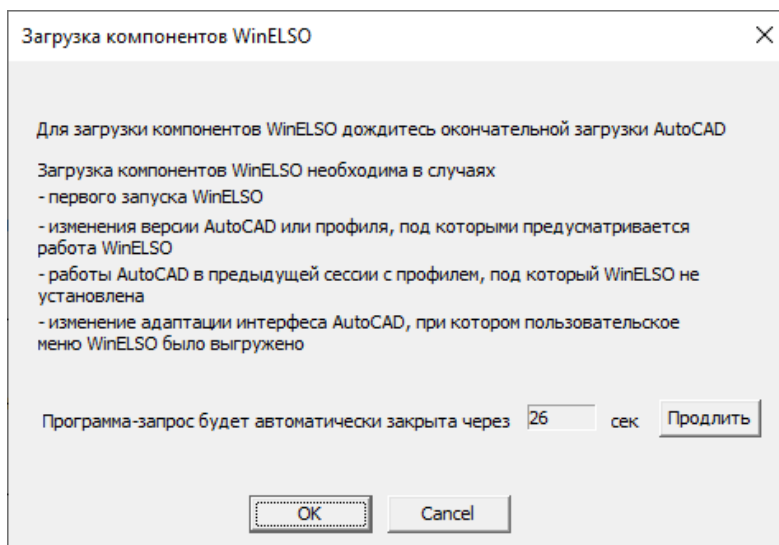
Загрузка компонентов WinELSO

×

Для загрузки компонентов WinELSO дождитесь окончательной загрузки AutoCAD

Загрузка компонентов WinELSO необходима в случаях
- первого запуска WinELSO
- изменения версии AutoCAD или профиля, под которыми предусматривается работа WinELSO
- работы AutoCAD в предыдущей сессии с профилем, под который WinELSO не установлена
- изменение адаптации интерфеса AutoCAD, при котором пользовательское меню WinELSO было выгружено

Программа-запрос будет автоматически закрыта через 26 сек Продлить

OK Cancel